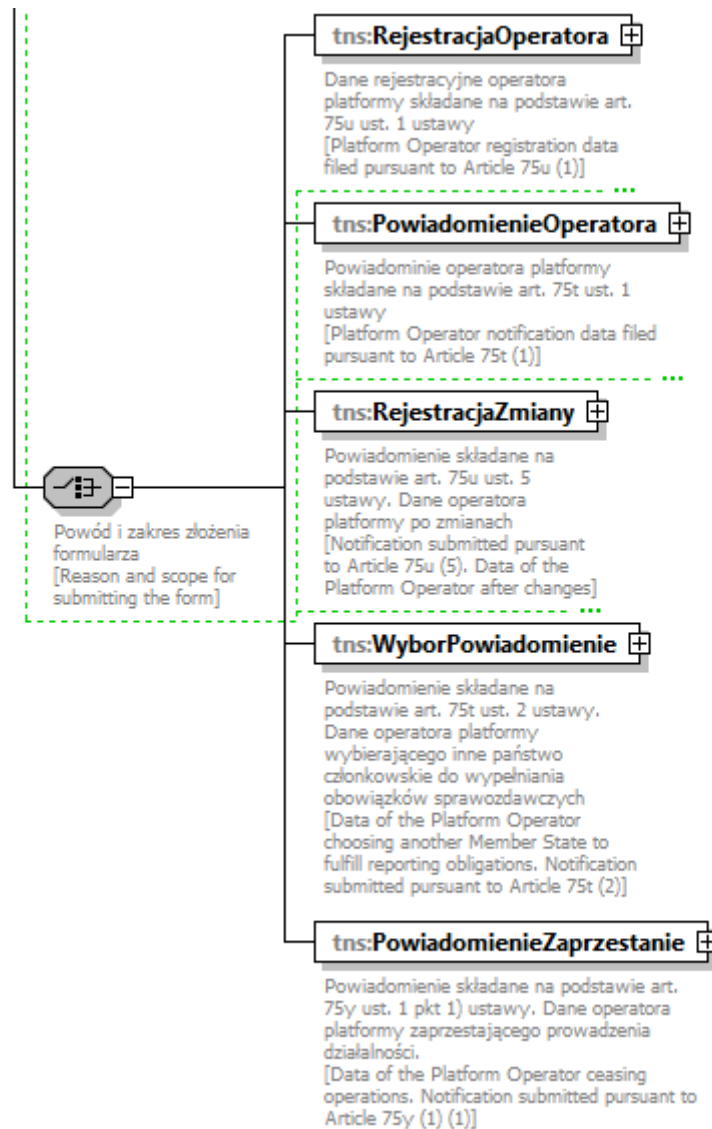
tns:RejestracjaOperatora

Dane rejestracyjne operatora platformy składane na podstawie art. 75u ust. 1 ustawy
[Platform Operator registration data filed pursuant to Article 75u (1)]

tns:PowiadomienieOperatora

Powiadominie operatora platformy składane na podstawie art. 75t ust. 1 ustawy
[Platform Operator notification data filed pursuant to Article 75t (1)]

tns:RejestracjaZmiany

Powiadomienie składane na podstawie art. 75u ust. 5 ustawy. Dane operatora platformy po zmianach
[Notification submitted pursuant to Article 75u (5). Data of the Platform Operator after changes]

Powód i zakres złożenia formularza
[Reason and scope for submitting the form]

tns:WyborPowiadomienie

Powiadomienie składane na podstawie art. 75t ust. 2 ustawy. Dane operatora platformy wybierającego inne państwo członkowskie do wypełniania obowiązków sprawozdawczych
[Data of the Platform Operator choosing another Member State to fulfill reporting obligations. Notification submitted pursuant to Article 75t (2)]

tns:PowiadomienieZaprzestanie

Powiadomienie składane na podstawie art. 75y ust. 1 pkt 1) ustawy. Dane operatora platformy zaprzestającego prowadzenia działalności.
[Data of the Platform Operator ceasing operations. Notification submitted pursuant to Article 75y (1) (1)]